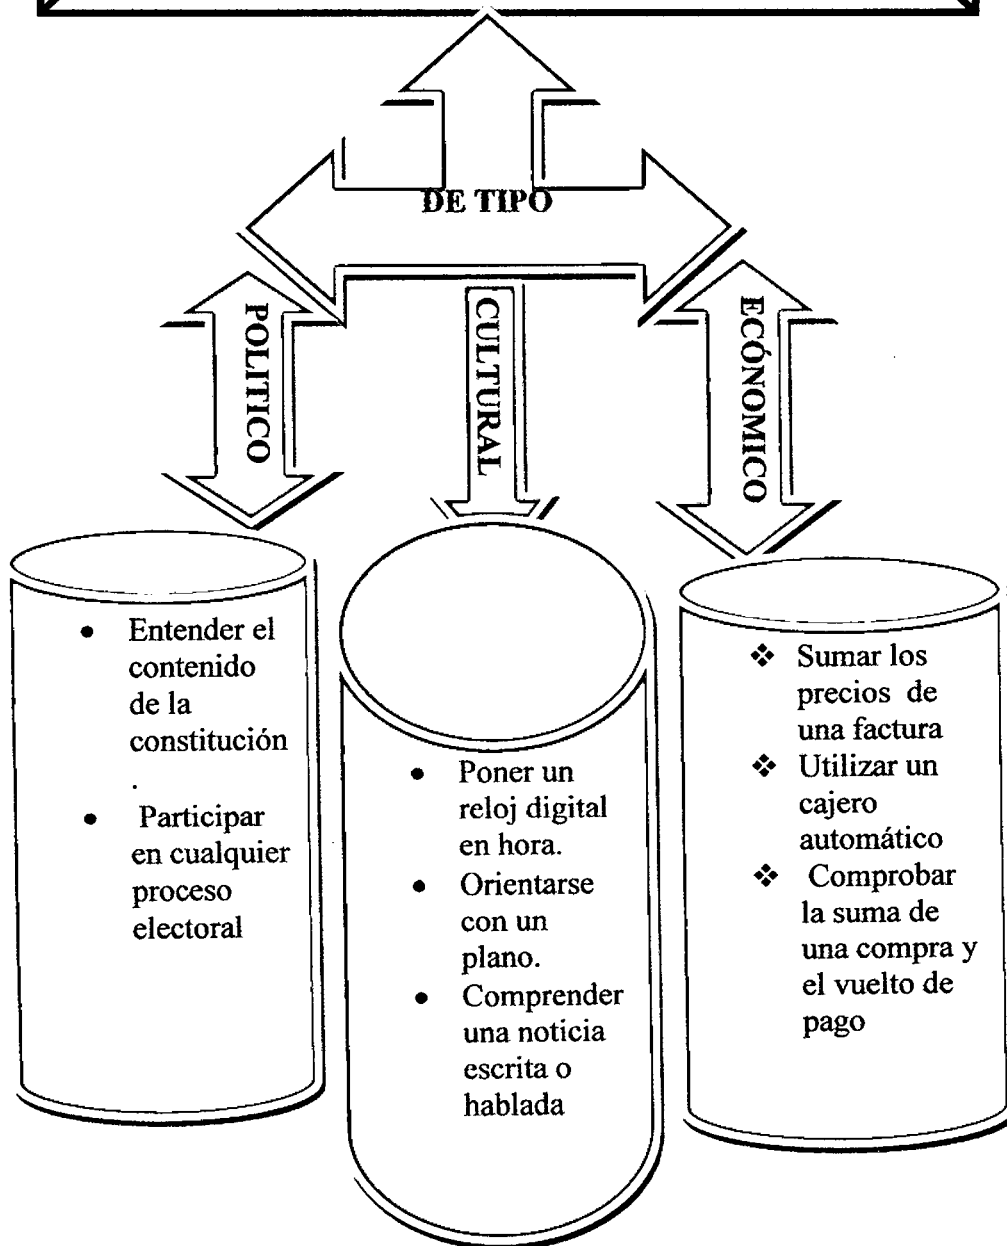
DE TIPO

POLITICO

CULTURAL

ECÓNOMICO

- Entender el contenido de la constitución
.
- Participar en cualquier proceso electoral

- Poner un reloj digital en hora.
- Orientarse con un plano.
- Comprender una noticia escrita o hablada

❖ Sumar los precios de una factura
❖ Utilizar un cajero automático
❖ Comprobar la suma de una compra y el vuelto de pago